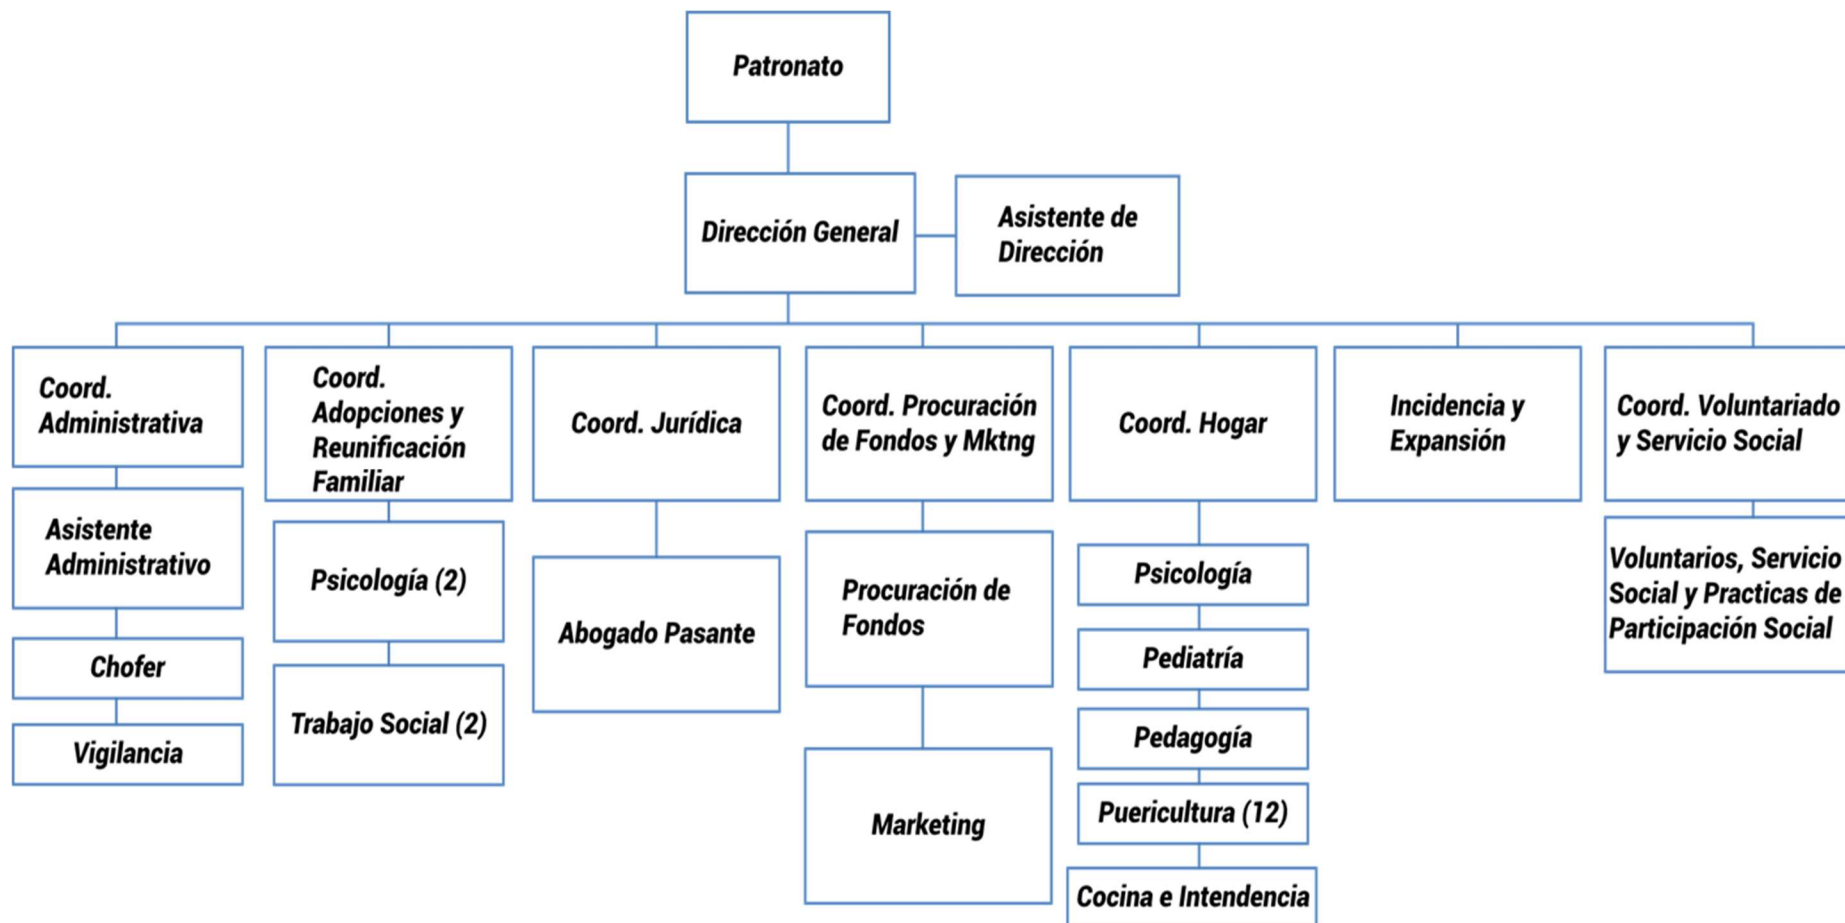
Patronato

Dirección General

Asistente de Dirección

Coord. Administrativa

Asistente Administrativo

Chofer

Vigilancia

Coord. Adopciones y Reunificación Familiar

Psicología (2)

Trabajo Social (2)

Coord. Jurídica

Abogado Pasante

Coord. Procuración de Fondos y Mktng

Procuración de Fondos

Marketing

Coord. Hogar

Psicología

Pediatría

Pedagogía

Puericultura (12)

Cocina e Intendencia

Incidencia y Expansión

Coord. Voluntariado y Servicio Social

Voluntarios, Servicio Social y Practicas de Participación Social